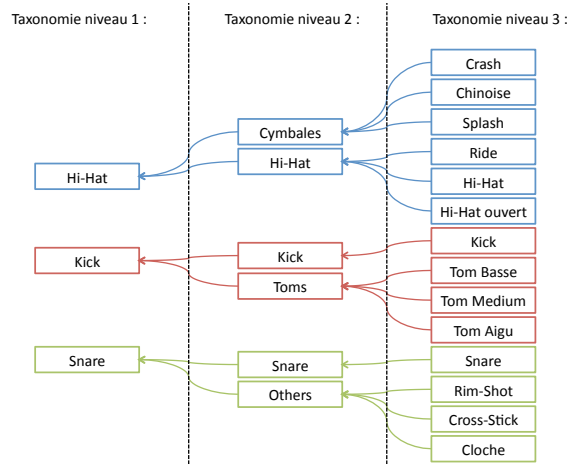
Taxonomie niveau 1 :

Taxonomie niveau 2 :

Taxonomie niveau 3 :

Crash
Chinoise
Splash
Ride
Hi-Hat
Hi-Hat ouvert
Kick
Tom Basse
Tom Medium
Tom Aigu
Snare
Rim-Shot
Cross-Stick
Cloche

Cymbales
Hi-Hat
Kick
Toms
Snare
Others

Hi-Hat
Kick
Snare